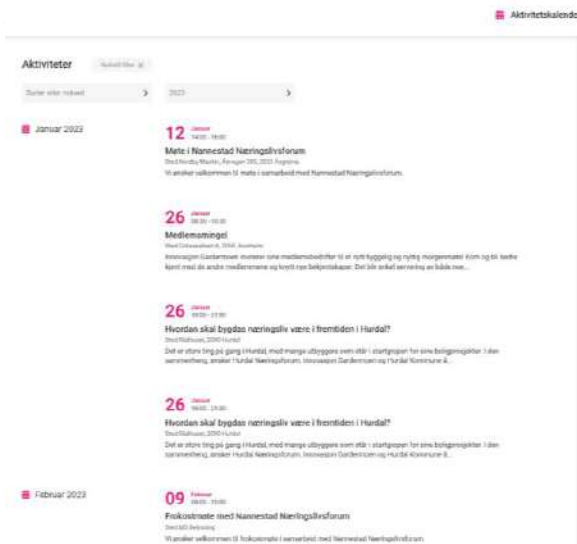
Aktivitetskalende

Aktiviteter

Sorter etter nyeste

2023

Januar 2023

12 Januar 14:00 - 18:00

Møte i Nannestad Næringslivsforum

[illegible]

Vi ønsker velkommen til møte i samarbeid med Nannestad Næringslivsforum.

26 Januar 08:00 - 10:00

Medlemsmingel

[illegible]

Innovasjon Gardermoen inviterer sine medlemsbedrifter til et nytt bygging og nyttig morgenmøte! Kom og bli bedre kjent med de andre medlemmene og knytt nye bekjentskaper. Det blir enkel servering av både mat...

26 Januar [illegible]

Hvordan skal bygdas næringsliv være i fremtiden i Hurdal?

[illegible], 2090 Hurdal

Det er store ting på gang i Hurdal, med mange utbyggere som står i startgropen for sine boligprosjekter. I den sammenheng, ønsker Hurdal Næringsforum, Innovasjon Gardermoen og Hurdal Kommune å...

26 Januar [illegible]

Hvordan skal bygdas næringsliv være i fremtiden i Hurdal?

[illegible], 2090 Hurdal

Det er store ting på gang i Hurdal, med mange utbyggere som står i startgropen for sine boligprosjekter. I den sammenheng, ønsker Hurdal Næringsforum, Innovasjon Gardermoen og Hurdal Kommune å...

Februar 2023

09 Februar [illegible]

Frokostmøte med Nannestad Næringslivsforum

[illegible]

Vi ønsker velkommen til frokostmøte i samarbeid med Nannestad Næringslivsforum